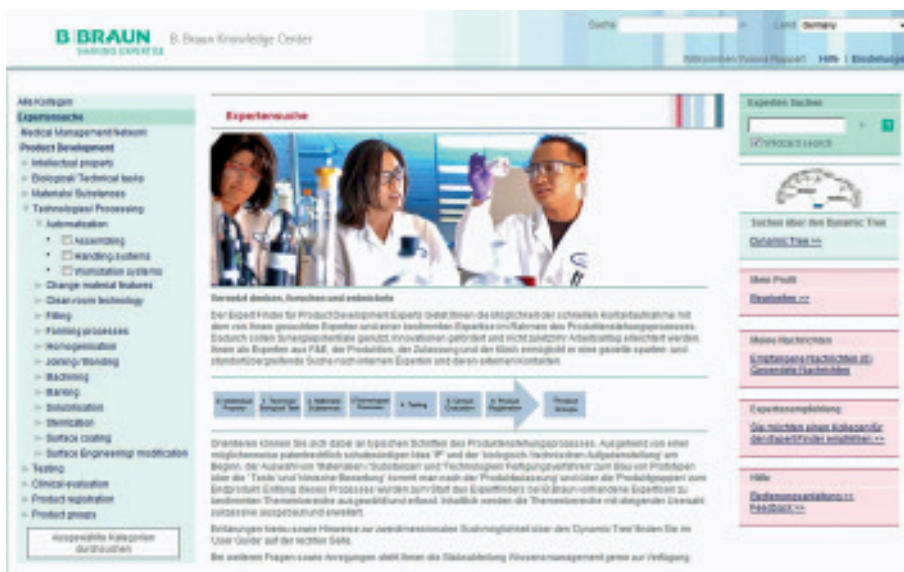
B|BRAUN
SHARING EXPERTISE
B. Braun Knowledge Center

Suche
Land Germany
Willkommen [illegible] Hilfe | Einstellungen

Alle Kollegen
Expertensuche
Medical Management Network
Product Development
Intellectual property
Biological / Technical tests
Materials / Substances
Technologies / Processing
Automatisation
Assembling
Handling systems
Workstation systems
Change material features
Clean room technology
Filling
Forming processes
Homogenisation
Joining / Bonding
Machining
Marking
Solubilisation
Sterilization
Surface coating
Surface Engineering / modification
Testing
Clinical evaluation
Product registration
Product groups
Ausgewählte Kategorien durchsuchen

Expertensuche

Vernetzt denken, forschen und entwickeln

Der Expert Finder für Product Development Experts bietet Ihnen die Möglichkeit der schnellen Kontaktaufnahme mit dem von Ihnen gesuchten Experten und einer bestimmten Expertise im Rahmen des Produktentstehungsprozesses. Dadurch sollen Synergiepotentiale genutzt, Innovationen gefördert und nicht zuletzt Ihr Arbeitsalltag erleichtert werden. Ihnen als Experten aus F&E, der Produktion, der Zulassung und dem Markt ermöglicht er eine gezielte sparten- und standortübergreifende Suche nach internen Experten und deren externen Kontakten.

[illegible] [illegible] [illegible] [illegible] 4. Testing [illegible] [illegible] Product Groups

Orientieren können Sie sich dabei an typischen Schritten des Produktentstehungsprozesses. Ausgehend von einer möglicherweise patentrechtlich schutzwürdigen Idee 'IP' und der 'biologisch /technischen Aufgabenstellung' am Beginn, der Auswahl von 'Materialien / Substanzen' und 'Technologien/ Fertigungsverfahren' zum Bau von Prototypen über die 'Tests' und 'klinische Bewertung' kommt man nach der 'Produktzulassung' und über die 'Produktgruppen' zum Endprodukt. Entlang dieses Prozesses wurden zum Start des Expertfinders bei B.Braun vorhandene Expertisen zu bestimmten Themenbereichen zusammengetragen und erfasst. Inhaltlich werden die Themenbereiche mit steigender Nutzung sukzessive ausgebaut und erweitert.

Erklärungen, Menu sowie Hinweise zur zweidimensionalen Suchmöglichkeit über den 'Dynamic Tree' finden Sie im 'User Guide' auf der rechten Seite.

Bei weiteren Fragen sowie Anregungen steht Ihnen die Stabsabteilung Wissensmanagement gerne zur Verfügung.

Experten Suchen
Wildcard search

Suchen über den Dynamic Tree
Dynamic Tree >>

Mein Profil
Bearbeiten >>

Meine Nachrichten
Empfangene Nachrichten (0)
Gesendete Nachrichten

Expertenempfehlung
Sie möchten einen Kollegen für den Expert Finder empfehlen >>

Hilfe
Bedienungsanleitung >>
Feedback >>